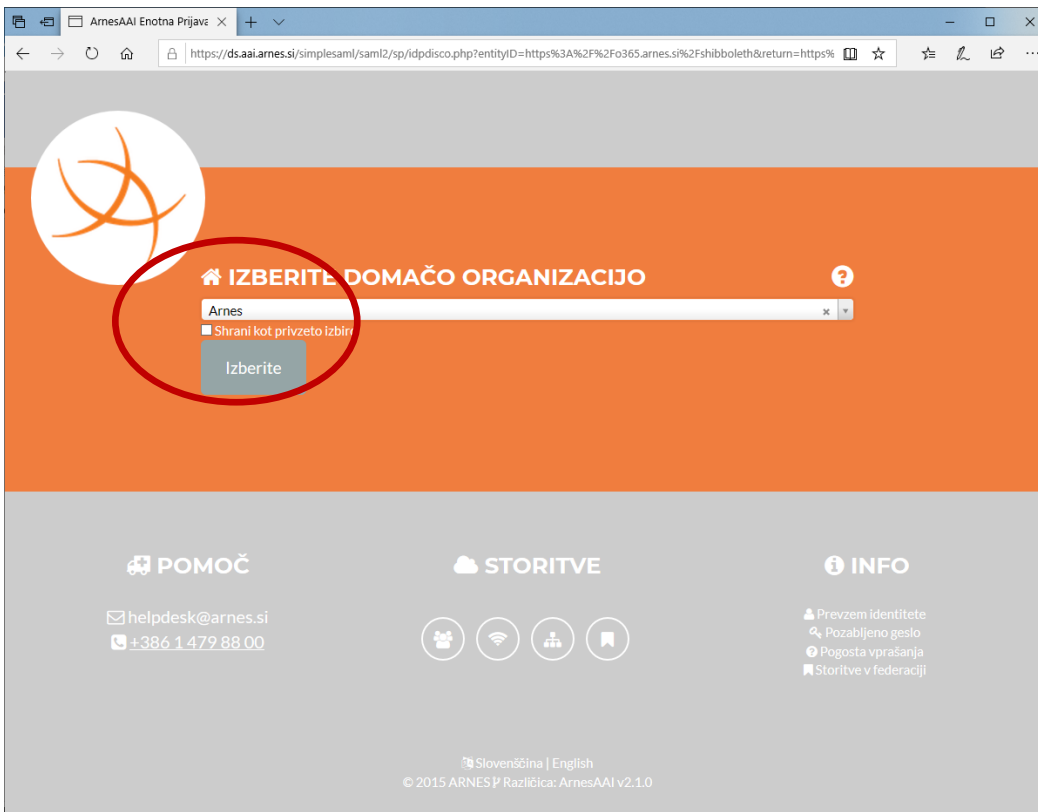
ArnesAAI Enotna Prijava ×

https://ds.aai.arnes.si/simplesaml/saml2/sp/idpdisco.php?entityID=https%3A%2F%2Fo365.arnes.si%2Fshibboleth&return=https%

IZBERITE DOMAČO ORGANIZACIJO

Arnes

Shrani kot privzeto izbiro

Izberite

POMOČ

helpdesk@arnes.si

+386 1 479 88 00

STORITVE

INFO

Prevzem identitete

Pozabljeno geslo

Pogosta vprašanja

Storitve v federaciji

Slovenščina | English

© 2015 ARNES | Različica: ArnesAAI v2.1.0